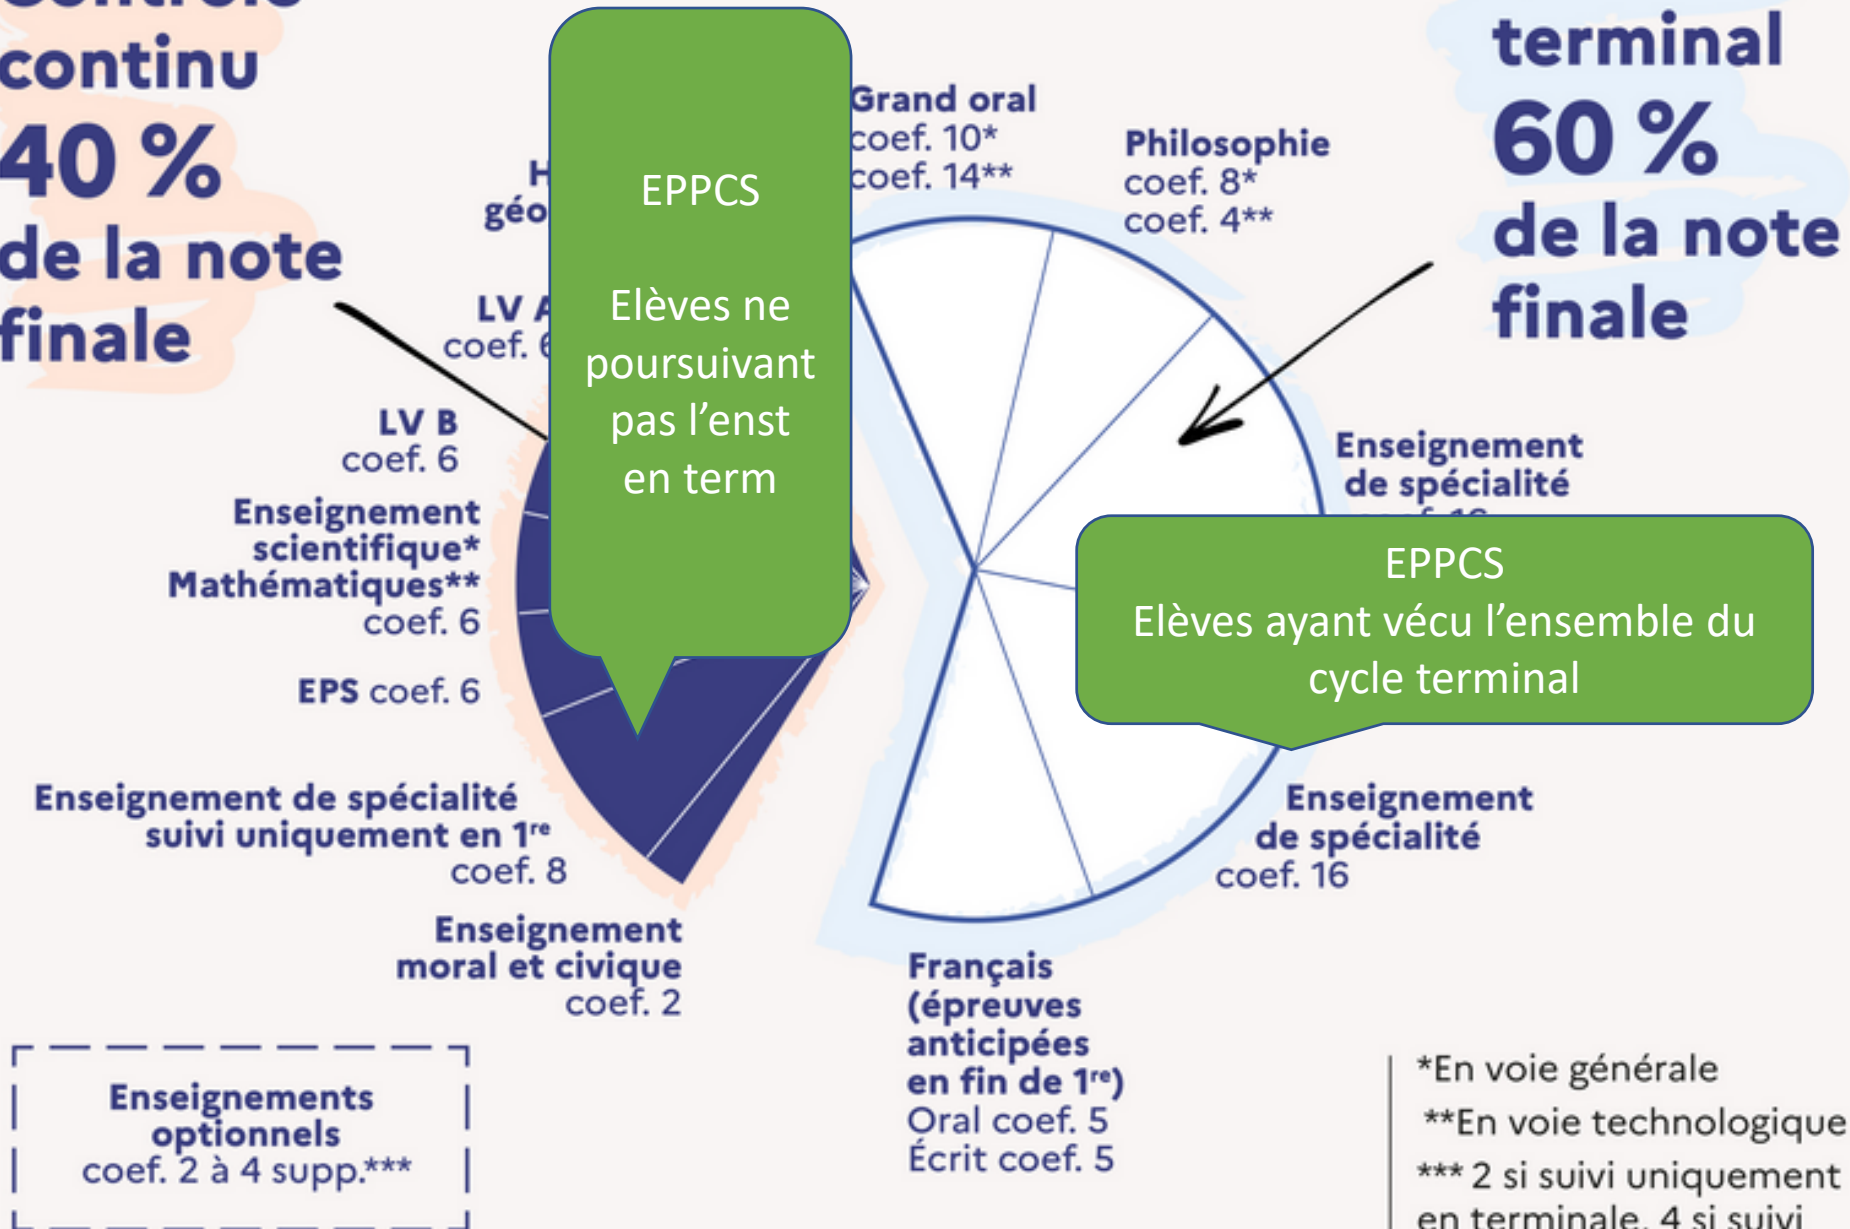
continu
40 %
de la note
finale

H
géo

LV A
coef. 6

LV B
coef. 6

Enseignement scientifique* Mathématiques** coef. 6

EPS coef. 6

Enseignement de spécialité suivi uniquement en 1$^{re}$ coef. 8

Enseignement moral et civique coef. 2

Enseignements optionnels coef. 2 à 4 supp.***

EPPCS

Elèves ne poursuivant pas l'enst en term

Grand oral
coef. 10*
coef. 14**

Philosophie
coef. 8*
coef. 4**

terminal
60 %
de la note
finale

Enseignement de spécialité

EPPCS
Elèves ayant vécu l'ensemble du cycle terminal

Enseignement de spécialité coef. 16

Français (épreuves anticipées en fin de 1$^{re}$)
Oral coef. 5
Écrit coef. 5

*En voie générale
**En voie technologique
*** 2 si suivi uniquement en terminale, 4 si suivi